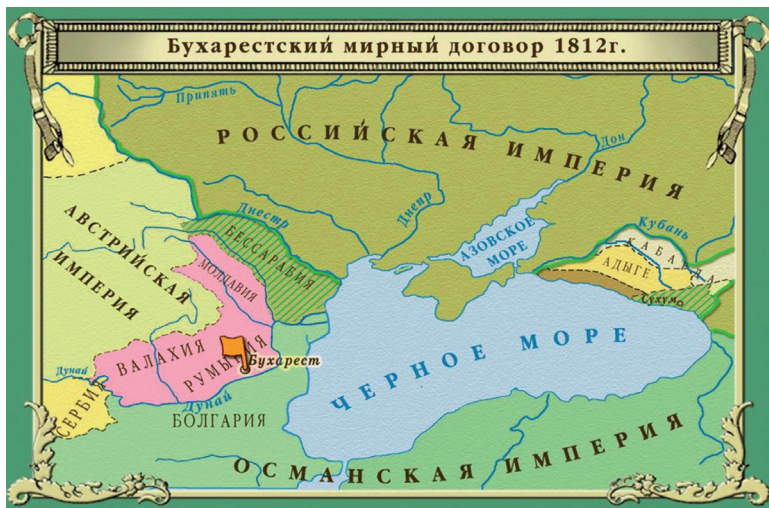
Бухарестский мирный договор 1812г.

Припять

РОССИЙСКАЯ ИМПЕРИЯ

Дон

Днестр

Днепр

БЕССАРАБИЯ

АЗОВСКОЕ МОРЕ

Кубань

КАБАРДА

АДЫГЕ

Сухуми

АВСТРИЙСКАЯ ИМПЕРИЯ

МОЛДАВИЯ

ВАЛАХИЯ

РУМЫНИЯ

Бухарест

ЧЕРНОЕ МОРЕ

Дунай

СЕРБИЯ

Дунай

БОЛГАРИЯ

ОСМАНСКАЯ ИМПЕРИЯ